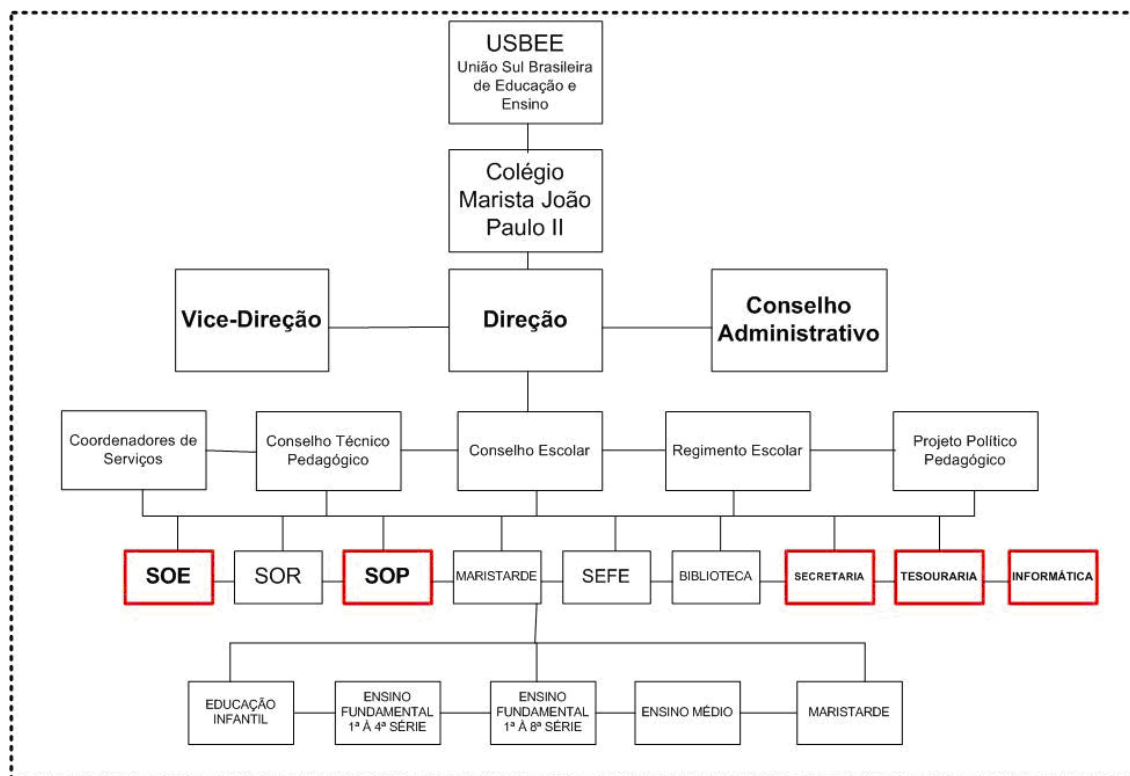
USBEE
União Sul Brasileira de Educação e Ensino

Colégio Marista João Paulo II

Vice-Direção

Direção

Conselho Administrativo

Coordenadores de Serviços

Conselho Técnico Pedagógico

Conselho Escolar

Regimento Escolar

Projeto Político Pedagógico

SOE

SOR

SOP

MARISTARDE

SEFE

BIBLIOTECA

SECRETARIA

TESOURARIA

INFORMÁTICA

EDUCAÇÃO INFANTIL

ENSINO FUNDAMENTAL 1ª À 4ª SÉRIE

ENSINO FUNDAMENTAL 1ª À 8ª SÉRIE

ENSINO MÉDIO

MARISTARDE